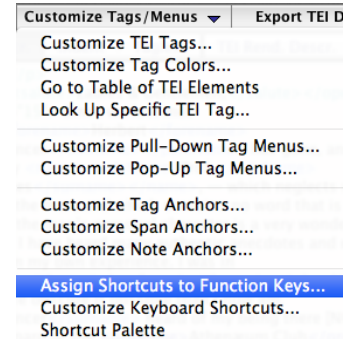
Customize Tags/Menus ▾ | Export TEI D

Customize TEI Tags...
Customize Tag Colors...
Go to Table of TEI Elements
Look Up Specific TEI Tag...

Customize Pull-Down Tag Menus...
Customize Pop-Up Tag Menus...

Customize Tag Anchors...
Customize Span Anchors...
Customize Note Anchors...

Assign Shortcuts to Function Keys...
Customize Keyboard Shortcuts...
Shortcut Palette